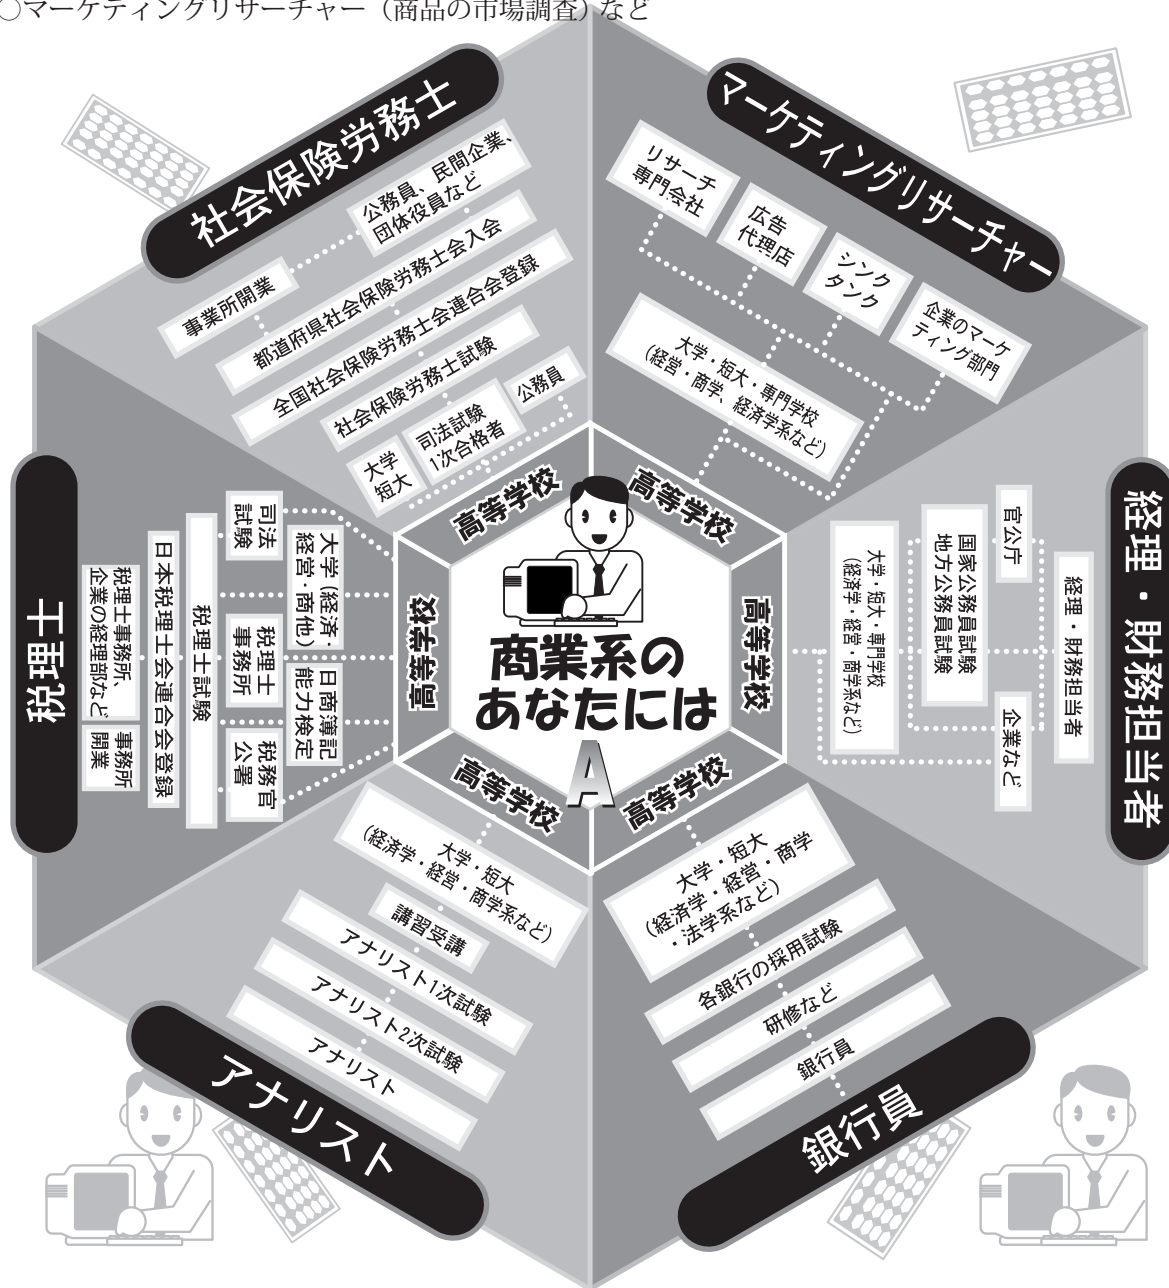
○マーケティングリサーチャー（商品の市場調査）など

商業系のあなたには
A

高等学校
高等学校
高等学校
高等学校
高等学校
高等学校

社会保険労務士
公務員、民間企業、団体役員など
事業所開業
都道府県社会保険労務士会入会
全国社会保険労務士会連合会登録
全国社会保険労務士試験
社会保険労務士試験
大学短大
司法試験1次合格者
公務員

マーケティングリサーチャー
リサーチ専門会社
広告代理店
シンクタンク
企業のマーケティング部門
大学・短大・専門学校（経営・商学、経済学系など）

経理・財務担当者
官公庁
国家公務員試験
地方公務員試験
大学・短大・専門学校（経済学・経営・商学系など）
企業など
経理・財務担当者

税理士
司法試験
大学（経済・経営・商他）
税理士事務所
日商簿記能力検定
税務官公署
税理士試験
日本税理士会連合会登録
税理士事務所、企業の経理部など
事務所開業

アナリスト
大学・短大（経済学・経営・商学系など）
講習受講
アナリスト1次試験
アナリスト2次試験
アナリスト

銀行員
大学・短大・経済学・経営・商学（経済学・経営・商学・法学系など）
各銀行の採用試験
研修など
銀行員